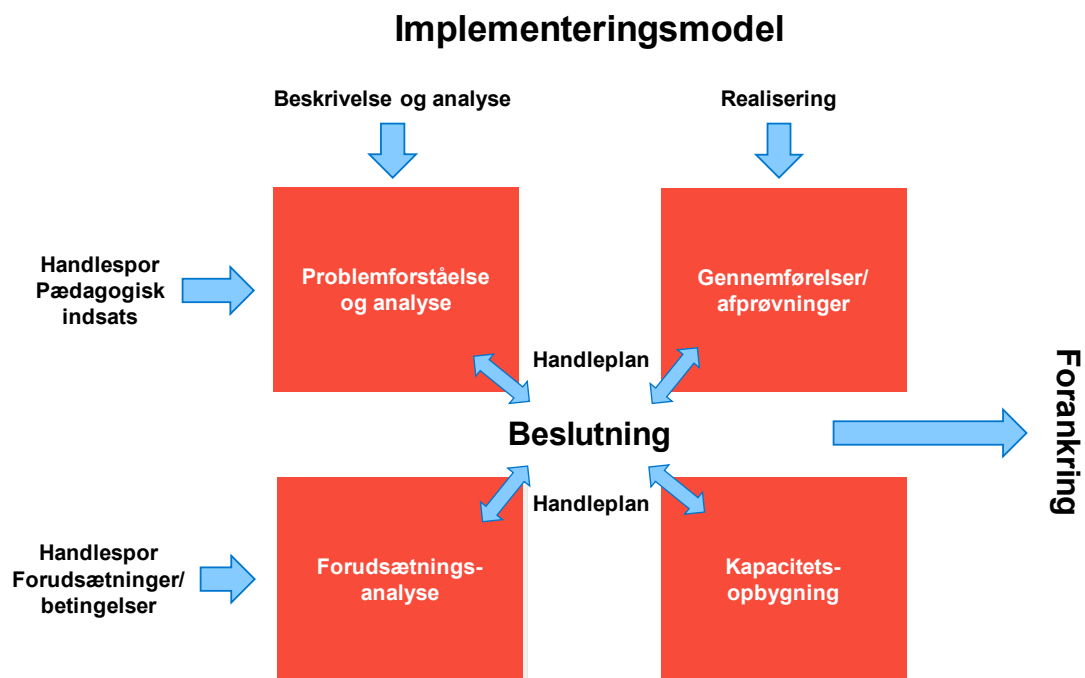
Implementeringsmodel

Beskrivelse og analyse

Realisering

Handlespor Pædagogisk indsats

Problemforståelse og analyse

Gennemførelser/ afprøvninger

Handleplan

Beslutning

Forankring

Handleplan

Handlespor Forudsætninger/ betingelser

Forudsætnings-analyse

Kapacitets-opbygning